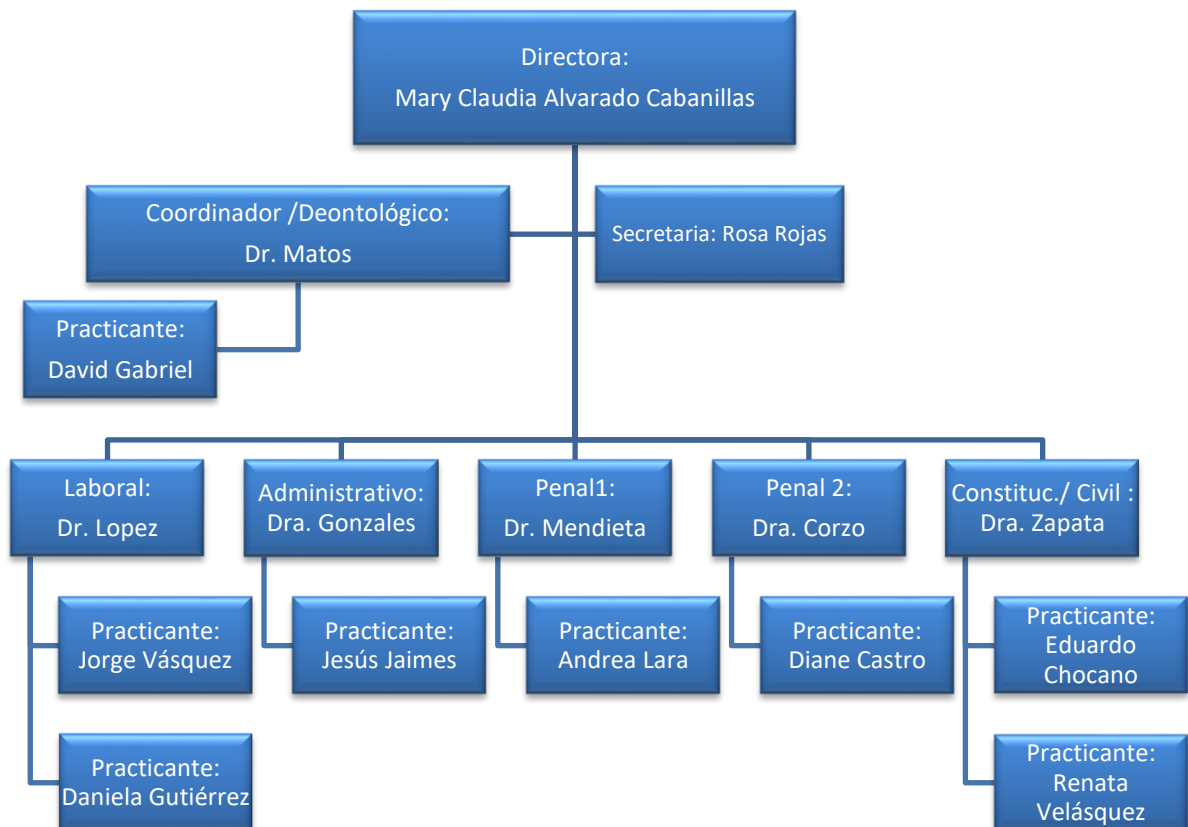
Directora:
Mary Claudia Alvarado Cabanillas

Coordinador /Deontológico:
Dr. Matos

Secretaria: Rosa Rojas

Practicante:
David Gabriel

Laboral:
Dr. Lopez

Administrativo:
Dra. Gonzales

Penal1:
Dr. Mendieta

Penal 2:
Dra. Corzo

Constituc./ Civil :
Dra. Zapata

Practicante:
Jorge Vásquez

Practicante:
Jesús Jaimes

Practicante:
Andrea Lara

Practicante:
Diane Castro

Practicante:
Eduardo Chocano

Practicante:
Daniela Gutiérrez

Practicante:
Renata Velásquez